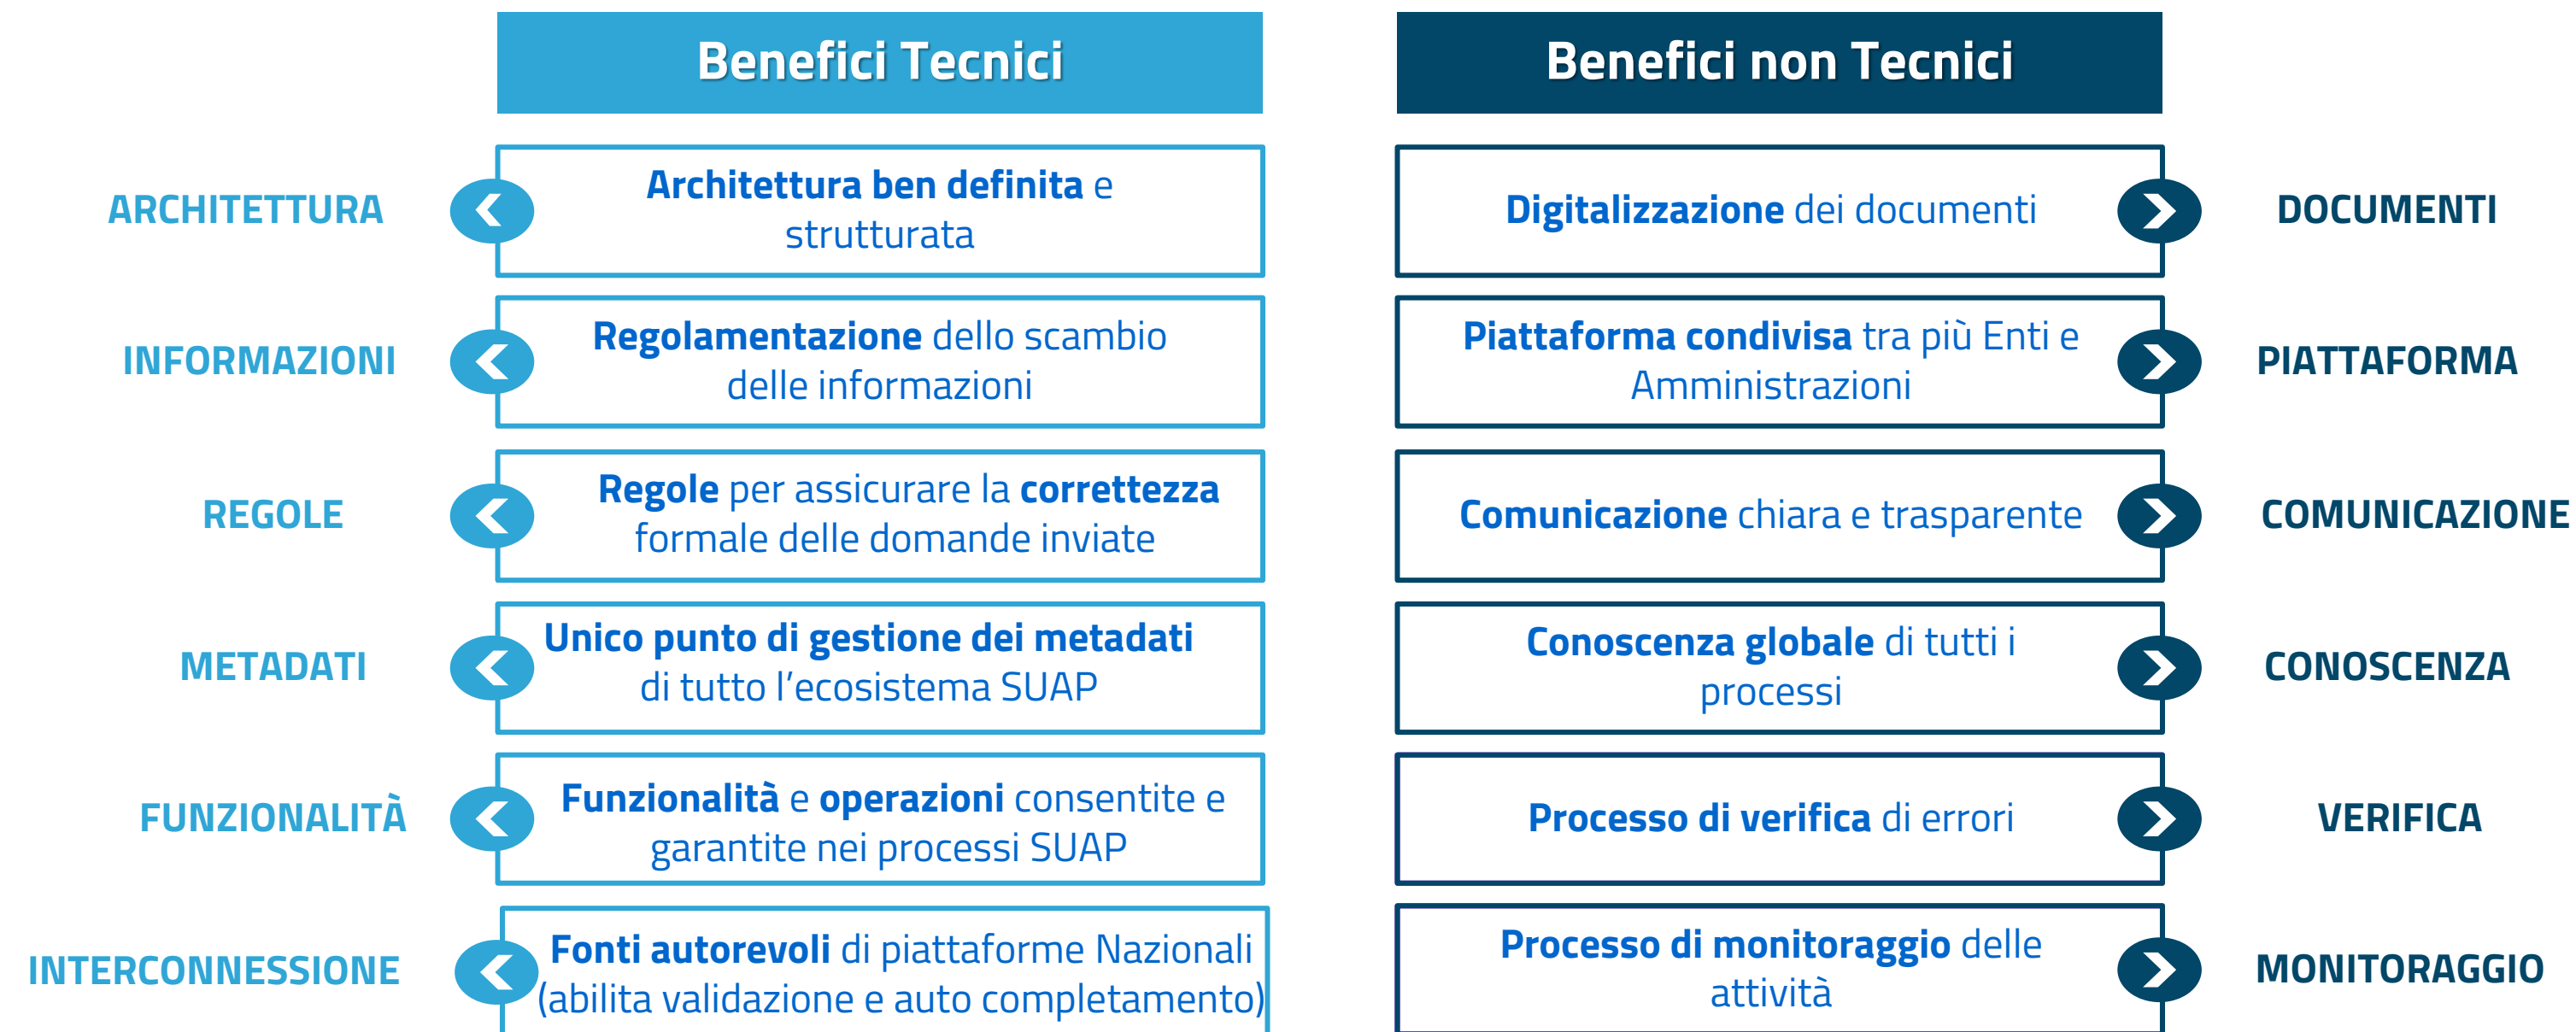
Benefici Tecnici

ARCHITETTURA
**Architettura ben definita** e strutturata

INFORMAZIONI
**Regolamentazione** dello scambio delle informazioni

REGOLE
**Regole** per assicurare la **correttezza** formale delle domande inviate

METADATI
**Unico punto di gestione dei metadati** di tutto l'ecosistema SUAP

FUNZIONALITÀ
**Funzionalità** e **operazioni** consentite e garantite nei processi SUAP

INTERCONNESSIONE
**Fonti autorevoli** di piattaforme Nazionali (abilita validazione e auto completamento)

Benefici non Tecnici

**Digitalizzazione** dei documenti
DOCUMENTI

**Piattaforma condivisa** tra più Enti e Amministrazioni
PIATTAFORMA

**Comunicazione** chiara e trasparente
COMUNICAZIONE

**Conoscenza globale** di tutti i processi
CONOSCENZA

**Processo di verifica** di errori
VERIFICA

**Processo di monitoraggio** delle attività
MONITORAGGIO